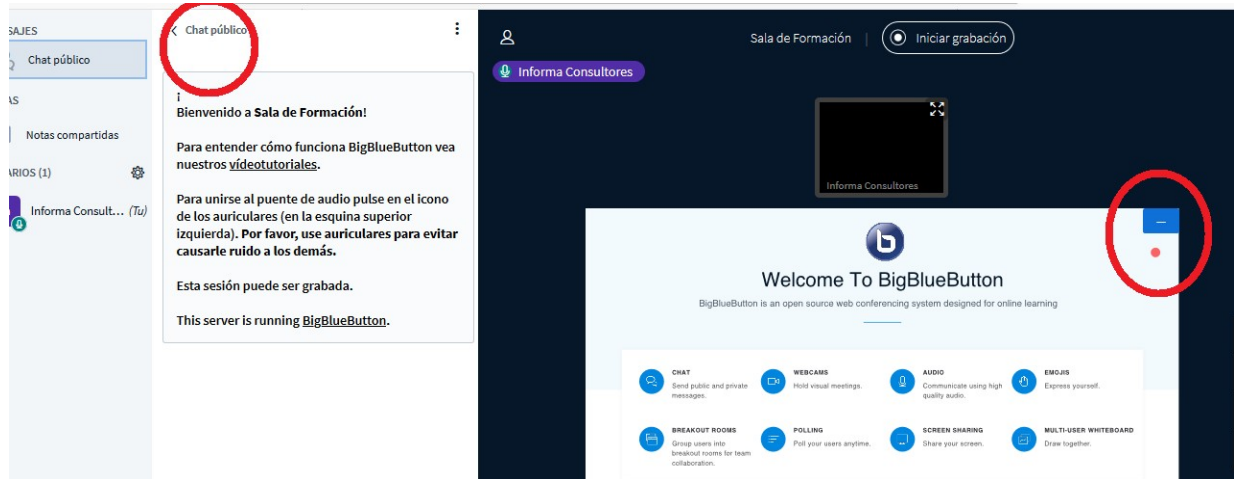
SAJES
Chat público
AS
Notas compartidas
ARIOS (1)
Informa Consult... (Tu)

Chat público

¡
Bienvenido a Sala de Formación!

Para entender cómo funciona BigBlueButton vea nuestros videotutoriales.

Para unirse al puente de audio pulse en el icono de los auriculares (en la esquina superior izquierda). Por favor, use auriculares para evitar causarle ruido a los demás.

Esta sesión puede ser grabada.

This server is running BigBlueButton.

Sala de Formación | Iniciar grabación

Informa Consultores

Informa Consultores

Welcome To BigBlueButton

BigBlueButton is an open source web conferencing system designed for online learning

CHAT
Send public and private messages.

WEBCAMS
Hold visual meetings.

AUDIO
Communicate using high quality audio.

EMOJIS
Express yourself.

BREAKOUT ROOMS
Group users into breakout rooms for team collaboration.

POLLING
Poll your users anytime.

SCREEN SHARING
Share your screen.

MULTI-USER WHITEBOARD
Draw together.